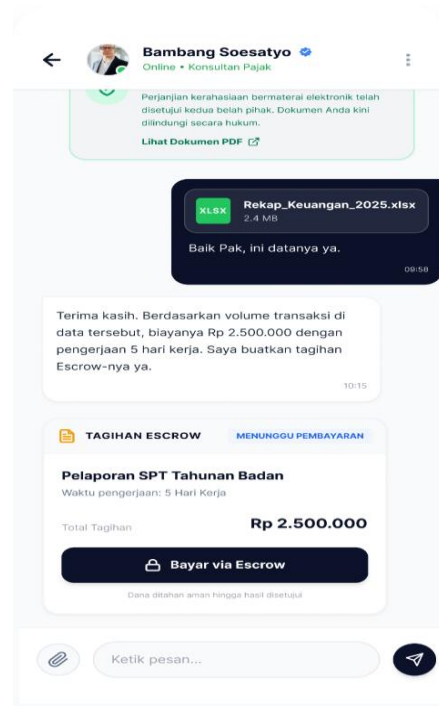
Bambang Soesatyo
Online • Konsultan Pajak

Perjanjian kerahasiaan bermaterai elektronik telah disetujui kedua belah pihak. Dokumen Anda kini dilindungi secara hukum.
Lihat Dokumen PDF

XLSX
Rekap_Keuangan_2025.xlsx
2.4 MB
Baik Pak, ini datanya ya.
09:58

Terima kasih. Berdasarkan volume transaksi di data tersebut, biayanya Rp 2.500.000 dengan pengerjaan 5 hari kerja. Saya buatkan tagihan Escrow-nya ya.
10:15

TAGIHAN ESCROW
MENUNGGU PEMBAYARAN
Pelaporan SPT Tahunan Badan
Waktu pengerjaan: 5 Hari Kerja
Total Tagihan
Rp 2.500.000
Bayar via Escrow
Dana ditahan aman hingga hasil disetujui

Ketik pesan...